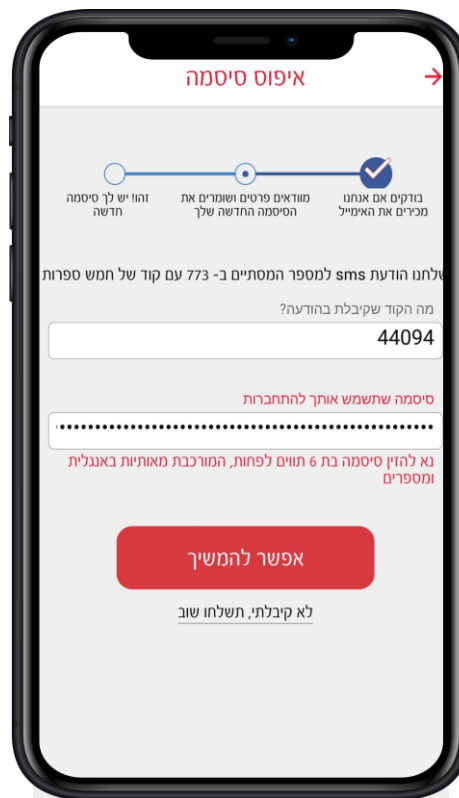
איפוס סיסמה

בודקים אם אנחנו מכירים את האימייל

מוודאים פרטים ושומרים את הסיסמה החדשה שלך

זהו! יש לך סיסמה חדשה

שלחנו הודעת sms למספר המסתיים ב- 773 עם קוד של חמש ספרות

מה הקוד שקיבלת בהודעה?

44094

סיסמה שתשמש אותך להתחברות

••••••••••••••••••••••••••••••••••••••••••••••

נא להזין סיסמה בת 6 תווים לפחות, המורכבת מאותיות באנגלית ומספרים

אפשר להמשיך

לא קיבלתי, תשלחו שוב